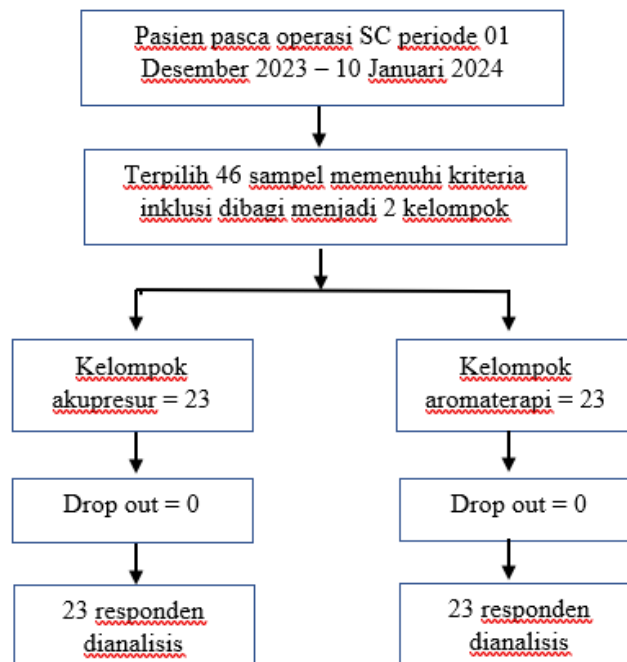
Pasien pasca operasi SC periode 01 Desember 2023 – 10 Januari 2024

Terpilih 46 sampel memenuhi kriteria inklusi dibagi menjadi 2 kelompok

Kelompok akupresur = 23

Drop out = 0

23 responden dianalisis

Kelompok aromaterapi = 23

Drop out = 0

23 responden dianalisis